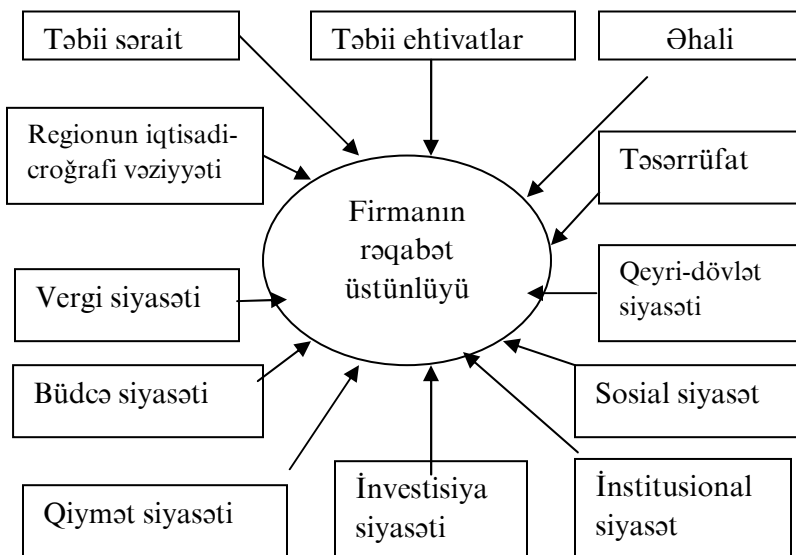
Təbii şərait

Təbii ehtiyatlar

Əhali

Regionun iqtisadi-coğrafi vəziyyəti

Təsərrüfat

Firmanın rəqabət üstünlüyü

Vergi siyasəti

Qeyri-dövlət siyasəti

Büdcə siyasəti

Sosial siyasət

Qiymət siyasəti

İnvestisiya siyasəti

İnstitusional siyasət